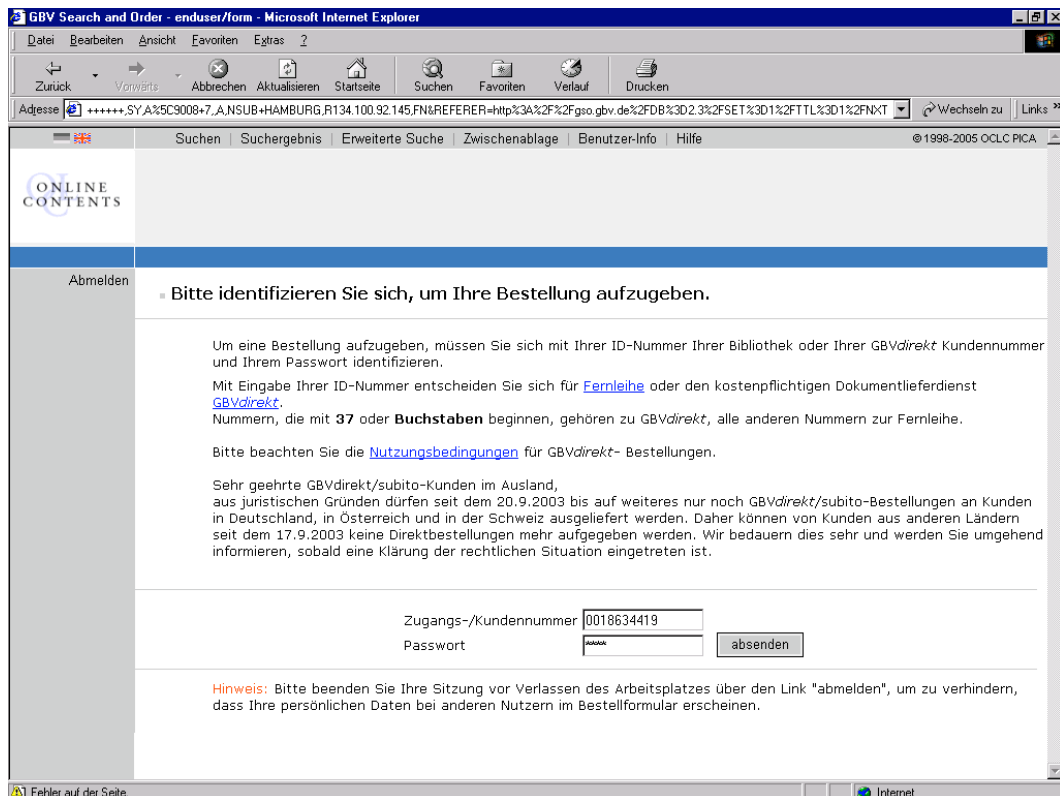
GBV Search and Order - enduser/form - Microsoft Internet Explorer

Datei Bearbeiten Ansicht Favoriten Extras ?

Zurück Vorwärts Abbrechen Aktualisieren Startseite Suchen Favoriten Verlauf Drucken

Adresse ++++++,SY,A%5C9008+7,,A,NSUB+HAMBURG,R134.100.92.145,FN&REFERER=http%3A%2F%2Fgso.gbv.de%2FDB%3D2.3%2FSET%3D1%2FTTL%3D1%2FNXT Wechseln zu Links

Suchen | Suchergebnis | Erweiterte Suche | Zwischenablage | Benutzer-Info | Hilfe © 1998-2005 OCLC PICA

ONLINE CONTENTS

Abmelden

Bitte identifizieren Sie sich, um Ihre Bestellung aufzugeben.

Um eine Bestellung aufzugeben, müssen Sie sich mit Ihrer ID-Nummer Ihrer Bibliothek oder Ihrer GBV*direkt* Kundennummer und Ihrem Passwort identifizieren.

Mit Eingabe Ihrer ID-Nummer entscheiden Sie sich für Fernleihe oder den kostenpflichtigen Dokumentlieferdienst GBV*direkt*.
Nummern, die mit **37** oder **Buchstaben** beginnen, gehören zu GBV*direkt*, alle anderen Nummern zur Fernleihe.

Bitte beachten Sie die Nutzungsbedingungen für GBV*direkt*- Bestellungen.

Sehr geehrte GBVdirekt/subito-Kunden im Ausland,
aus juristischen Gründen dürfen seit dem 20.9.2003 bis auf weiteres nur noch GBV*direkt*/subito-Bestellungen an Kunden in Deutschland, in Österreich und in der Schweiz ausgeliefert werden. Daher können von Kunden aus anderen Ländern seit dem 17.9.2003 keine Direktbestellungen mehr aufgegeben werden. Wir bedauern dies sehr und werden Sie umgehend informieren, sobald eine Klärung der rechtlichen Situation eingetreten ist.

Zugangs-/Kundennummer 0018634419
Passwort ***** absenden

Hinweis: Bitte beenden Sie Ihre Sitzung vor Verlassen des Arbeitsplatzes über den Link "abmelden", um zu verhindern, dass Ihre persönlichen Daten bei anderen Nutzern im Bestellformular erscheinen.

Fehler auf der Seite. Internet